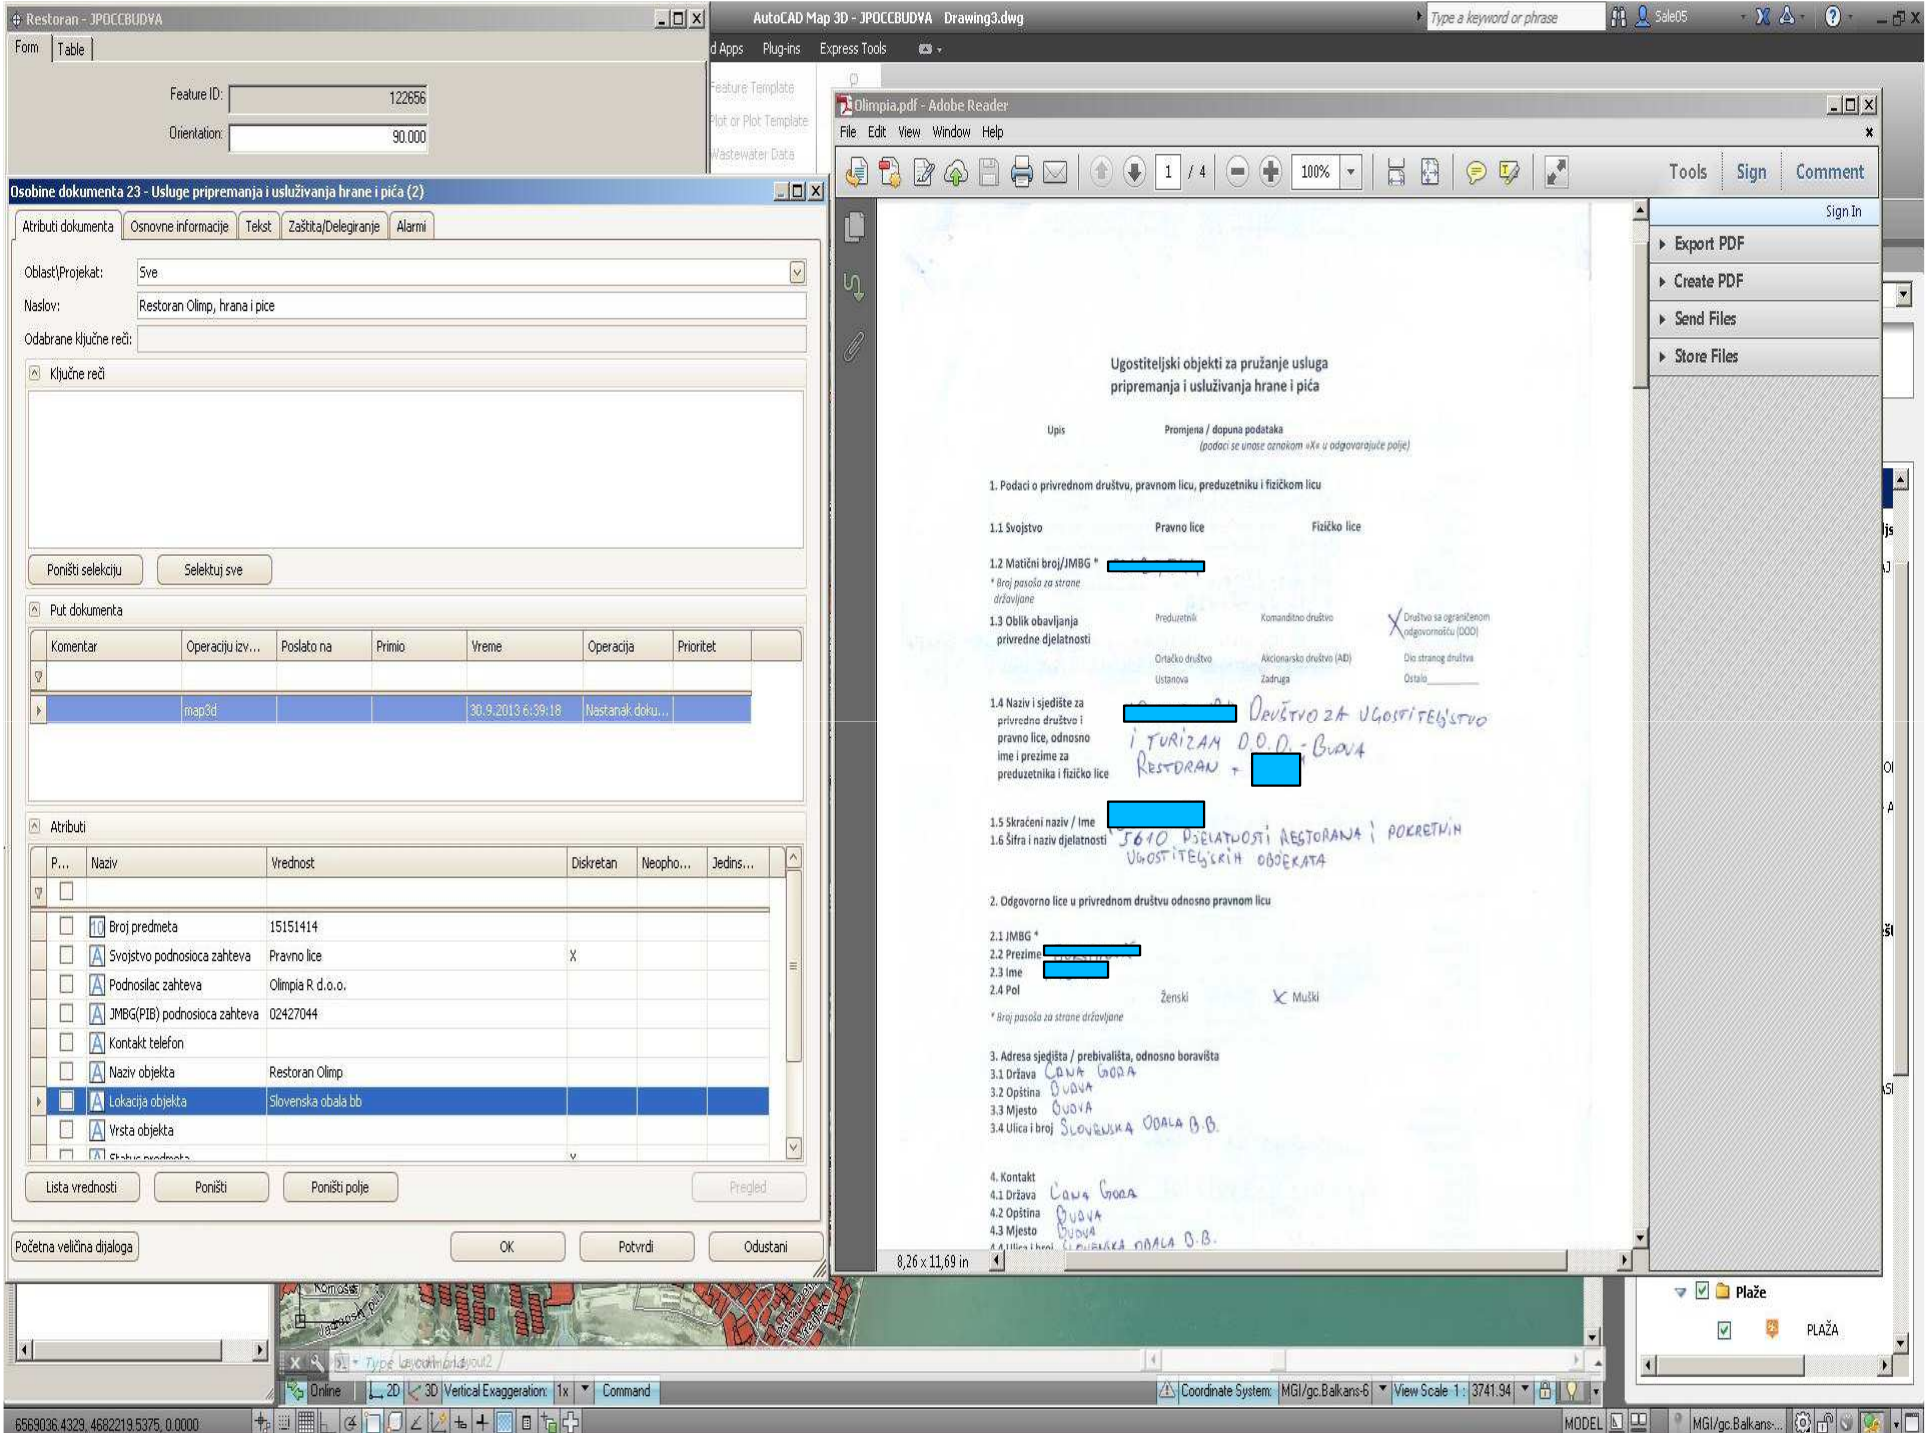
Restoran - JPOCCBUDVA
Form | Table
Feature ID: 122656
Orientation: 90.000

AutoCAD Map 3D - JPOCCBUDVA Drawing3.dwg
Type a keyword or phrase
Sale05
d Apps Plug-ins Express Tools
Feature Template
Plot or Plot Template
Wastewater Data

Osobine dokumenta 23 - Usluge pripremanja i usluživanja hrane i pića (2)
Atributi dokumenta | Osnovne informacije | Tekst | Zaštita/Delegiranje | Alarmi
Oblast\Projekat: Sve
Naslov: Restoran Olimp, hrana i pice
Odabrane ključne reči:
Ključne reči
Poništi selekciju | Selektuj sve
Put dokumenta

| Komentar | Operaciju izv... | Poslato na | Primio | Vreme | Operacija | Prioritet |
|---|---|---|---|---|---|---|
| | map3d | | | 30.9.2013 6:39:18 | Nastanak doku... | |

Atributi

| P... | Naziv | Vrednost | Diskretan | Neopho... | Jedins... |
|---|---|---|---|---|---|
| | Broj predmeta | 15151414 | | | |
| | Svojstvo podnosioca zahteva | Pravno lice | X | | |
| | Podnosilac zahteva | Olimpia R d.o.o. | | | |
| | JMBG(PIB) podnosioca zahteva | 02427044 | | | |
| | Kontakt telefon | | | | |
| | Naziv objekta | Restoran Olimp | | | |
| | Lokacija objekta | Slovenska obala bb | | | |
| | Vrsta objekta | | | | |
| | Status predmeta | | X | | |

Lista vrednosti | Poništi | Poništi polje | Pregled
Početna veličina dijaloga | OK | Potvrdi | Odustani

Olimpia.pdf - Adobe Reader
File Edit View Window Help
1 / 4 100%
Tools Sign Comment
Sign In
Export PDF
Create PDF
Send Files
Store Files

Ugostiteljski objekti za pružanje usluga pripremanja i usluživanja hrane i pića
Upis Promjena / dopuna podataka
(podaci se unose oznakom »X« u odgovarajuće polje)
1. Podaci o privrednom društvu, pravnom licu, preduzetniku i fizičkom licu
1.1 Svojstvo Pravno lice Fizičko lice
1.2 Matični broj/JMBG *
* Broj pasoša za strane državljane
1.3 Oblik obavljanja privredne djelatnosti Preduzetnik Komanditno društvo X Društvo sa ograničenom odgovornošću (DOO) Ortačko društvo Akcionarsko društvo (AD) Dio stranog društva Ustanova Zadruga Ostalo
1.4 Naziv i sjedište za privredno društvo i pravno lice, odnosno ime i prezime za preduzetnika i fizičko lice DRUŠTVO ZA UGOSTITELJSTVO I TURIZAM D.O.O. - BUDVA RESTORAN +
1.5 Skraćeni naziv / Ime
1.6 Šifra i naziv djelatnosti 5610 DJELATNOSTI RESTORANA I POKRETNIH UGOSTITELJSKIH OBJEKATA
2. Odgovorno lice u privrednom društvu odnosno pravnom licu
2.1 JMBG *
2.2 Prezime
2.3 Ime
2.4 Pol Ženski X Muški
* Broj pasoša za strane državljane
3. Adresa sjedišta / prebivališta, odnosno boravišta
3.1 Država CRNA GORA
3.2 Opština BUDVA
3.3 Mjesto BUDVA
3.4 Ulica i broj SLOVENSKA OBALA B.B.
4. Kontakt
4.1 Država CRNA GORA
4.2 Opština BUDVA
4.3 Mjesto BUDVA
4.4 Ulica i broj SLOVENSKA OBALA B.B.
8,26 x 11,69 in

Plaže
PLAŽA
Layout1 Layout2
Online 2D 3D Vertical Exaggeration: 1x Command
Coordinate System: MGI/gc.Balkans-6 View Scale 1: 3741.94
6569036.4329, 4682219.5375, 0.0000
MODEL MGI/gc.Balkans-...